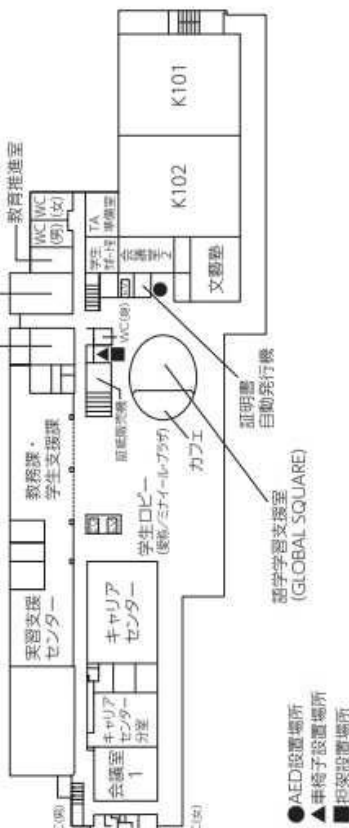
教育推進室
WC(男)
WC(女)
TA準備室
学生サポート
会議室2
K101
K102
文藝塾
証明書自動発行機
WC(多)
証紙販売機
教務課・学生支援課
学生ロビー
(愛称/ミティール・プラザ)
カフェ
語学学習支援室
(GLOBAL SQUARE)
実習支援センター
キャリアセンター
キャリアセンター分室
会議室1
●AED設置場所
▲車椅子設置場所
■担架設置場所